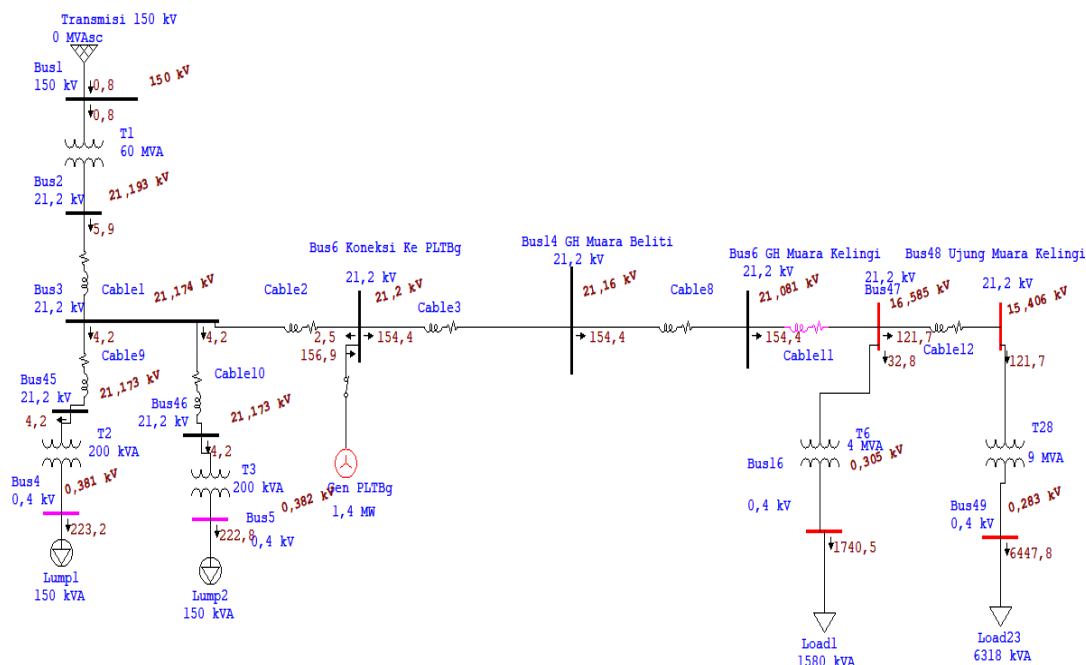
Transmisi 150 kV
0 MVAsc

Bus1
150 kV
0,8
150 kV
0,8

T1
60 MVA

Bus2
21,2 kV
21,193 kV
5,9

Bus3
21,2 kV
Cable1
21,174 kV
4,2
4,2
Cable9

Bus45
21,2 kV
21,173 kV
4,2
T2
200 kVA

Bus4
0,4 kV
0,381 kV
223,2

Lump1
150 kVA

Cable10
Bus46
21,2 kV
21,173 kV
4,2
T3
200 kVA
0,382 kV
Bus5
0,4 kV
222,8

Lump2
150 kVA

Cable2
Bus6 Koneksi Ke PLTBg
21,2 kV
21,2 kV
2,5
154,4
156,9
Cable3

Gen PLTBg
1,4 MW

Bus14 GH Muara Beliti
21,2 kV
21,16 kV
154,4
Cable8

Bus6 GH Muara Kelingi
21,2 kV
21,081 kV
154,4
Cable11

Bus48 Ujung Muara Kelingi
21,2 kV
Bus47
16,585 kV
121,7
32,8
Cable12
21,2 kV
15,406 kV
121,7

T6
4 MVA
0,305 kV
Bus16
0,4 kV
1740,5

Load1
1580 kVA

T28
9 MVA
Bus49
0,4 kV
0,283 kV
6447,8

Load23
6318 kVA